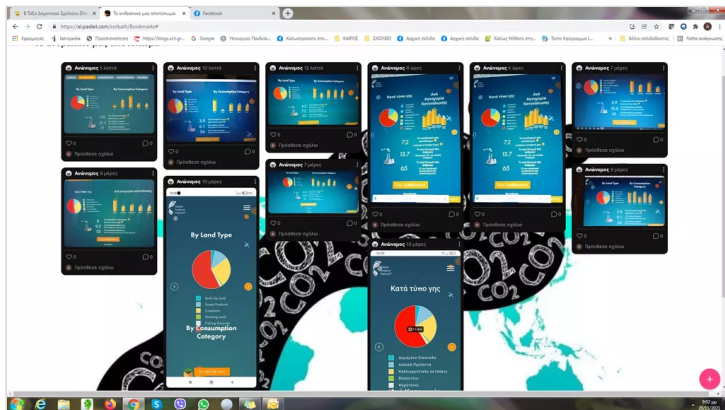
Ε΄ΤΑΞΗ Δημοτικού Σχολείου Ελλ...
Το ανθρακικό μας αποτύπωμα
Facebook
https://el.padlet.com/sotkalt/8xrxlsmrkq9
Εφαρμογές
Ιστορικό
Google
ΚΑΙΡΟΣ
ΣΧΟΛΕΙΟ
Αρχική σελίδα
Αρχική σελίδα
Άλλοι σελιδοδείκτες
Λίστα ανάγνωσης

Ανώνυμος 5 λεπτά
By Land Type
By Consumption Category
0
0
Πρόσθεσε σχόλιο

Ανώνυμος 10 λεπτά
By Land Type
By Consumption Category
0
0
Πρόσθεσε σχόλιο

Ανώνυμος 10 λεπτά
By Land Type
By Consumption Category
0
0
Πρόσθεσε σχόλιο

Ανώνυμος 8 ώρες
Κατά τύπο γης
Ανά Κατηγορία Κατανάλωσης
72
13.7
65
0
0
Πρόσθεσε σχόλιο

Ανώνυμος 5 ώρες
Κατά τύπο γης
Ανά Κατηγορία Κατανάλωσης
72
13.7
65
0
0
Πρόσθεσε σχόλιο

Ανώνυμος 7 ώρες
0
Πρόσθεσε σχόλιο

Ανώνυμος 7 ώρες
By Land Type
By Consumption Category
0
0
Πρόσθεσε σχόλιο

Ανώνυμος 8 ώρες
0
0
Πρόσθεσε σχόλιο

Ανώνυμος 10 ώρες
By Land Type
Built Up Land
Forest Products
Cropland
Grazing Land
Fishing Grounds
By Consumption Category

Ανώνυμος 7 ώρες
0
0
Πρόσθεσε σχόλιο

Ανώνυμος 10 ώρες
Κατά τύπο γης
Δομημένη Επιφάνεια
Δασικά Προϊόντα
Καλλιεργήσιμες εκτάσεις
Βοσκοτόπια
Αλιευτικές

9:07 μμ
29/01/2021